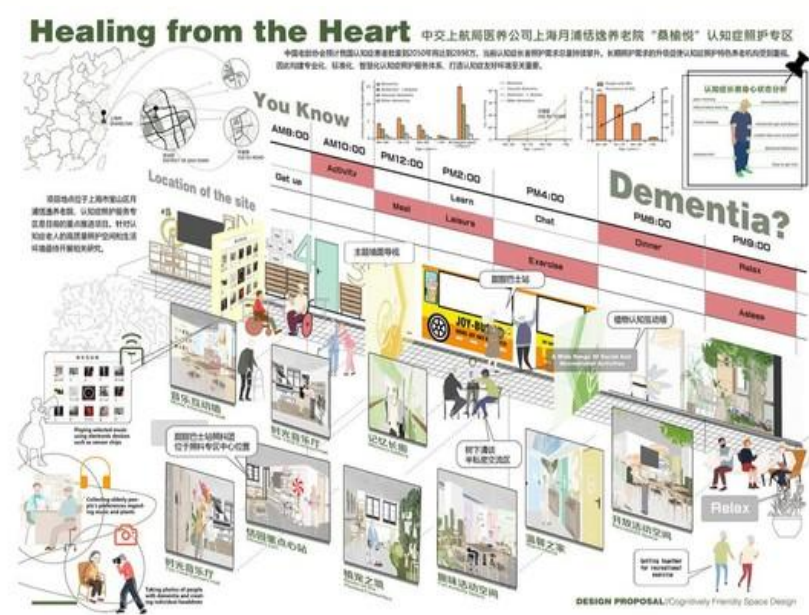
Healing from the Heart 中交上航局医养公司上海月浦恬逸养老院"桑榆悦"认知症照护专区

You Know

Dementia?

Location of the site

AM8:00
AM10:00
PM12:00
PM2:00
PM4:00
PM6:00
PM8:00

Get up
Activity
Meal
Learn
Leisure
Chat
Exercise
Dinner
Relax
Asleep

主题墙面导视
固定巴士站
植物认知互动墙

音乐互动墙
时光音乐厅
记忆长廊
树下漫谈
茶馆之家
悦享生活空间
怡园集市心站
植物之窗
趣味活动空间
时光音乐厅

Relax

DESIGN PROPOSAL/Cognitively Friendly Space Design